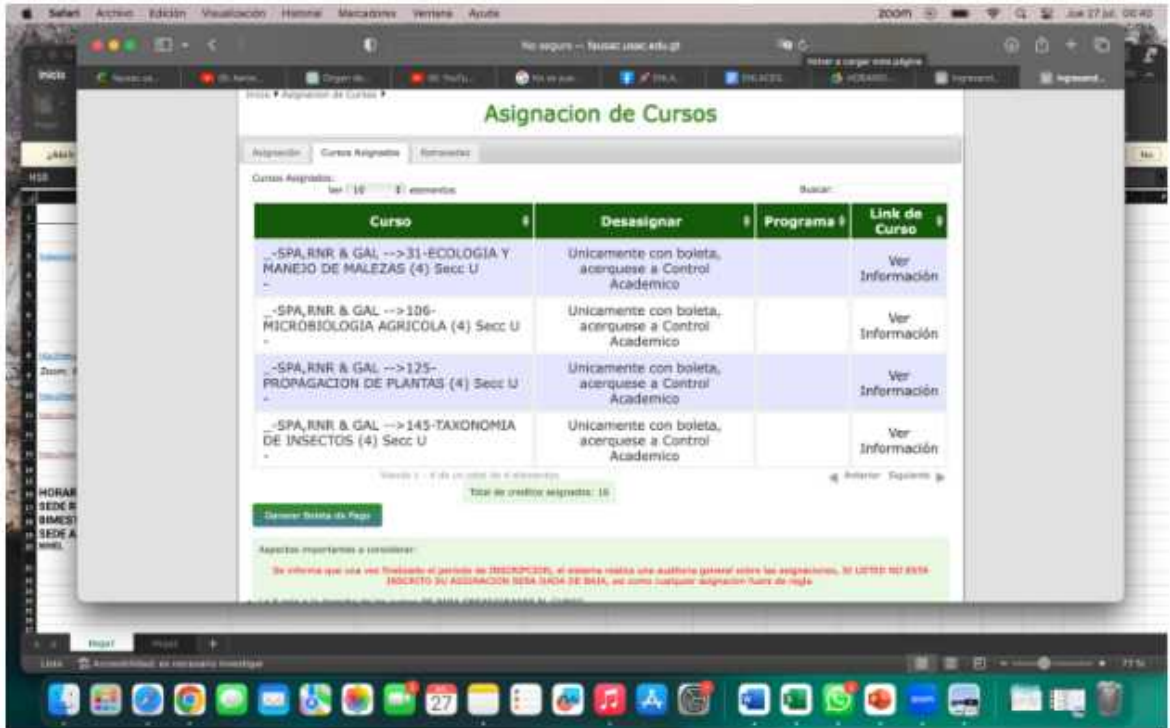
Safari Archivo Edición Visualización Historial Marcadores Ventana Ayuda

No seguro — fausac.usac.edu.gt

Volver a cargar esta página

Inicio ▸ Asignacion de Cursos ▸

Asignacion de Cursos

Asignación | Cursos Asignados | Retrasadas

Cursos Asignados:
Ver 10 elementos

Buscar:

| Curso | Desasignar | Programa | Link de Curso |
|---|---|---|---|
| _-SPA,RNR & GAL -->31-ECOLOGIA Y MANEJO DE MALEZAS (4) Secc U - | Unicamente con boleta, acerquese a Control Academico | | Ver Información |
| _-SPA,RNR & GAL -->106-MICROBIOLOGIA AGRICOLA (4) Secc U - | Unicamente con boleta, acerquese a Control Academico | | Ver Información |
| _-SPA,RNR & GAL -->125-PROPAGACION DE PLANTAS (4) Secc U - | Unicamente con boleta, acerquese a Control Academico | | Ver Información |
| _-SPA,RNR & GAL -->145-TAXONOMIA DE INSECTOS (4) Secc U - | Unicamente con boleta, acerquese a Control Academico | | Ver Información |

Viendo 1 - 4 de un total de 4 elementos

Anterior Siguiente

Total de creditos asignados: 16

Generar Boleta de Pago

Aspectos importantes a considerar:

Se informa que una vez finalizado el periodo de INSCRIPCION, el sistema realiza una auditoria general sobre las asignaciones, SI USTED NO ESTA INSCRITO SU ASIGNACION SERA DADA DE BAJA, asi como cualquier asignación fuera de regla

HORAR
SEDE
BIMEST
SEDE A
NIVEL

Hoja1

Listo Accesibilidad: es necesario investigar

27